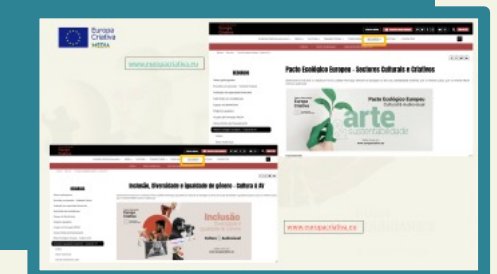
Europa
Criativa
MEDIA

www.europacriativa.eu

Pacto Ecológico Europeu - Sectores Culturais e Criativos

Pacto Ecológico Europeu
arte
sustentabilidade

Inclusão, Diversidade e Igualdade de género - Cultura & AV

Inclusão

www.europacriativa.eu